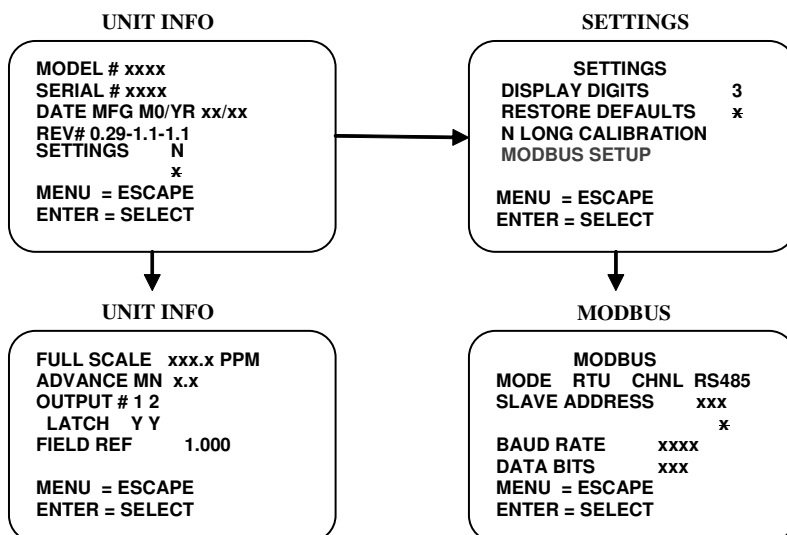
UNIT INFO

MODEL # xxxx
SERIAL # xxxx
DATE MFG M0/YR xx/xx
REV# 0.29-1.1-1.1
SETTINGS N
x
MENU = ESCAPE
ENTER = SELECT

SETTINGS

SETTINGS
DISPLAY DIGITS 3
RESTORE DEFAULTS x
N LONG CALIBRATION
MODBUS SETUP

MENU = ESCAPE
ENTER = SELECT

UNIT INFO

FULL SCALE xxx.x PPM
ADVANCE MN x.x
OUTPUT # 1 2
LATCH Y Y
FIELD REF 1.000

MENU = ESCAPE
ENTER = SELECT

MODBUS

MODBUS
MODE RTU CHNL RS485
SLAVE ADDRESS xxx
x
BAUD RATE xxxx
DATA BITS xxx
MENU = ESCAPE
ENTER = SELECT